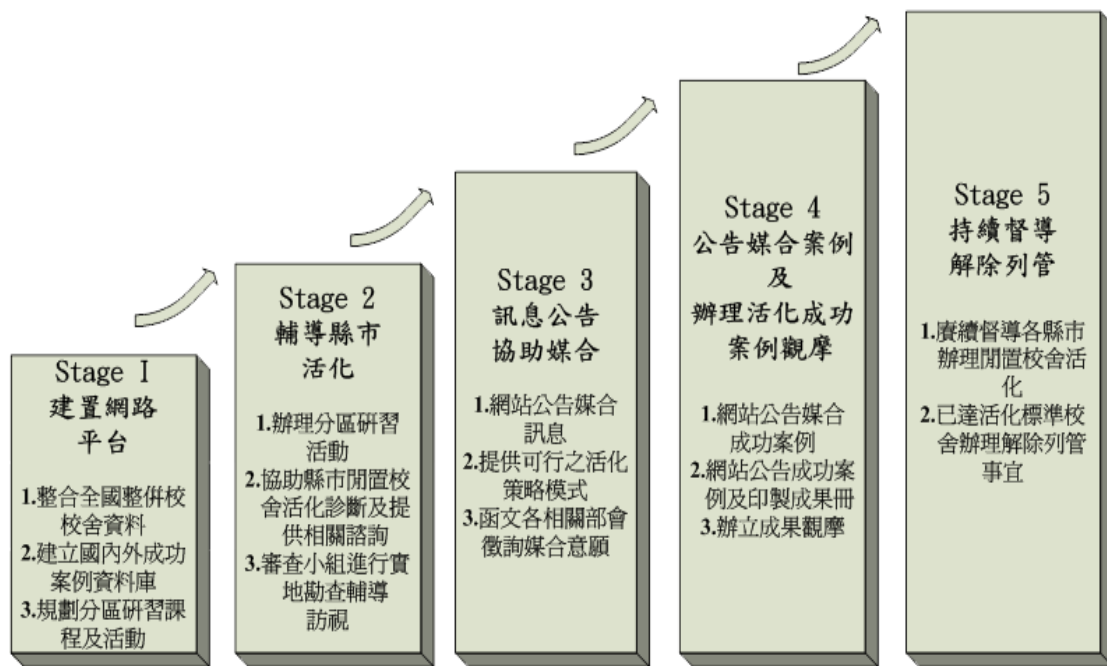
Stage I
建置網路平台

1.整合全國整併校校舍資料
2.建立國內外成功案例資料庫
3.規劃分區研習課程及活動

Stage 2
輔導縣市活化

1.辦理分區研習活動
2.協助縣市閒置校舍活化診斷及提供相關諮詢
3.審查小組進行實地勘查輔導訪視

Stage 3
訊息公告協助媒合

1.網站公告媒合訊息
2.提供可行之活化策略模式
3.函文各相關部會徵詢媒合意願

Stage 4
公告媒合案例及辦理活化成功案例觀摩

1.網站公告媒合成功案例
2.網站公告成功案例及印製成果冊
3.辦立成果觀摩

Stage 5
持續督導解除列管

1.賡續督導各縣市辦理閒置校舍活化
2.已達活化標準校舍辦理解除列管事宜